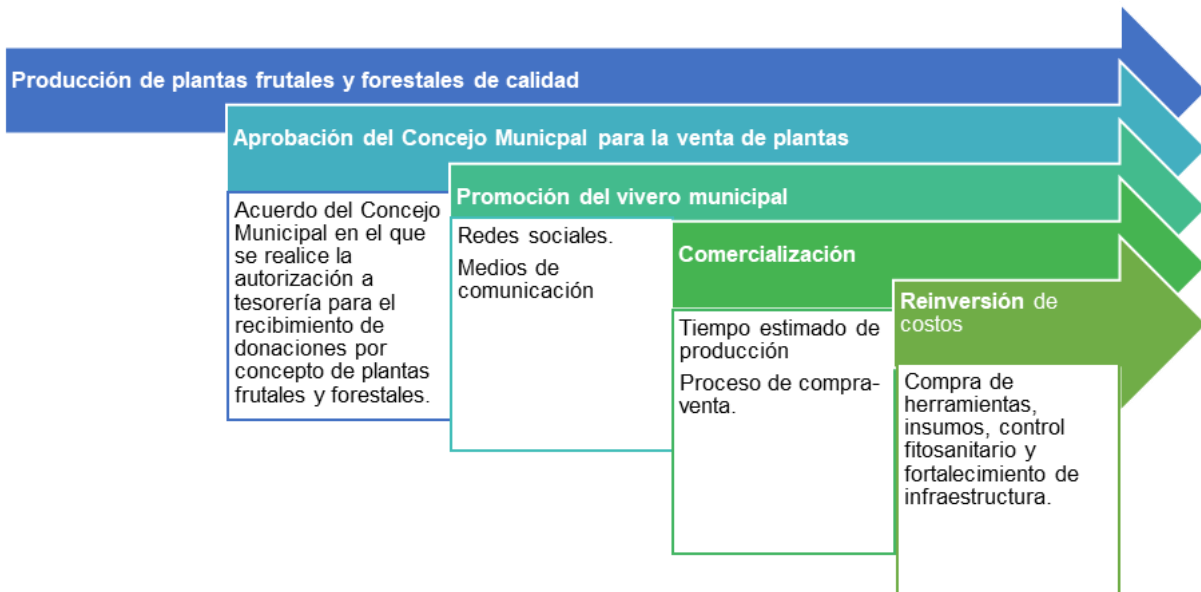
Producción de plantas frutales y forestales de calidad

Aprobación del Concejo Municpal para la venta de plantas

Acuerdo del Concejo Municipal en el que se realice la autorización a tesorería para el recibimiento de donaciones por concepto de plantas frutales y forestales.

Promoción del vivero municipal

Redes sociales.

Medios de comunicación

Comercialización

Tiempo estimado de producción

Proceso de compra-venta.

Reinversión de costos

Compra de herramientas, insumos, control fitosanitario y fortalecimiento de infraestructura.